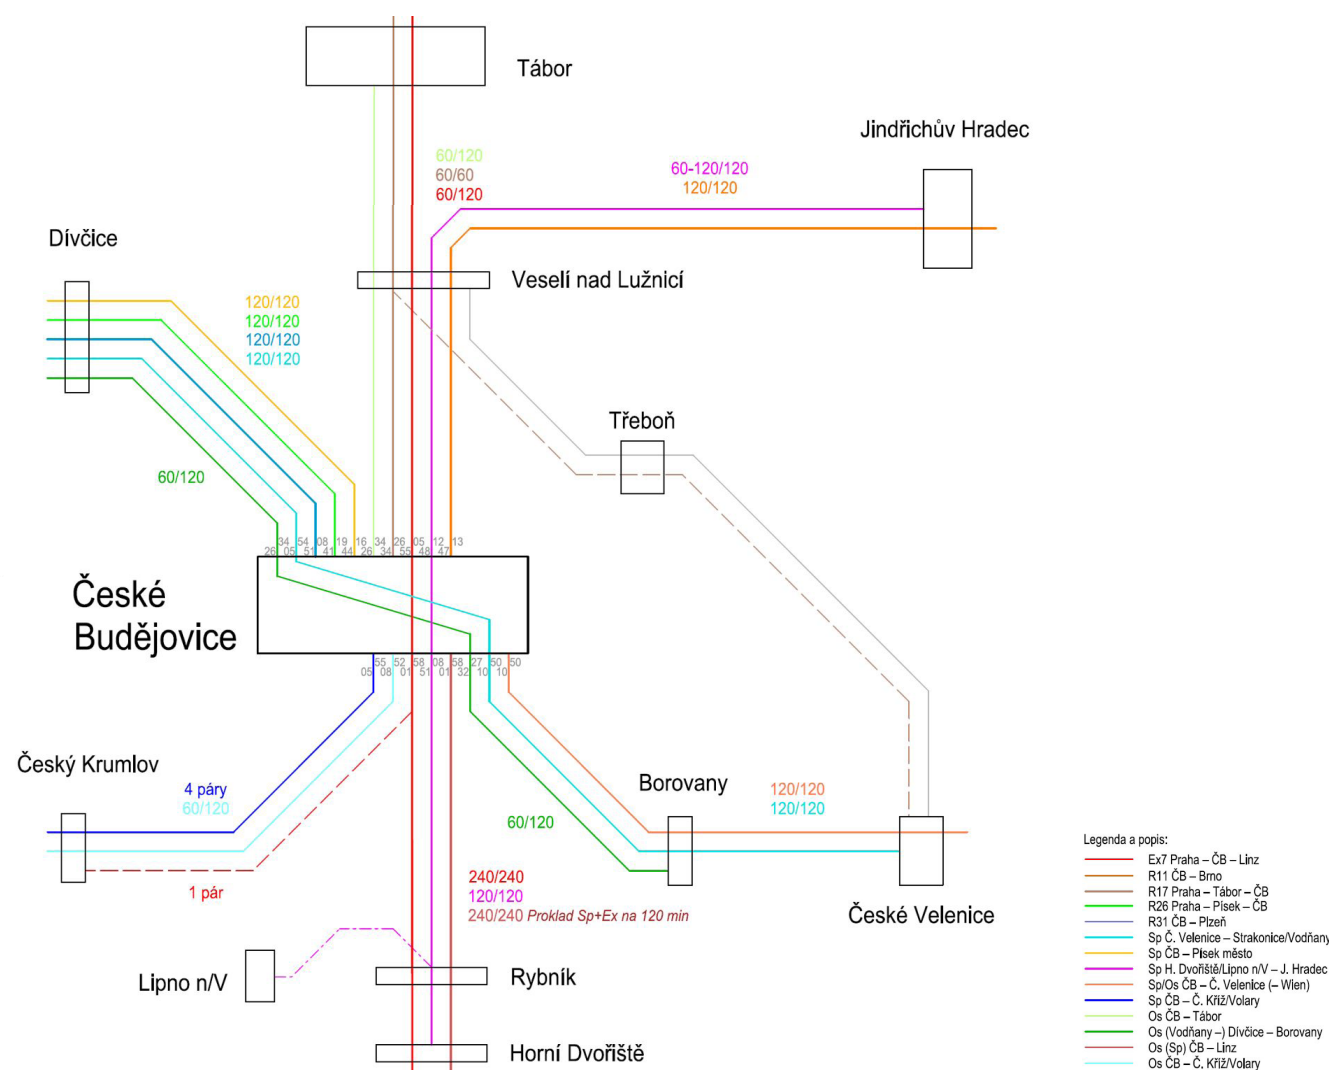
Tábor

Jindřichův Hradec

60/120
60/60
60/120

60-120/120
120/120

Dívčice

Veselí nad Lužnicí

120/120
120/120
120/120
120/120

Třeboň

60/120

34 54 08 19 16 34 26 05 12 13
26 05 51 41 44 26 34 55 48 47

České Budějovice

55 52 58 08 58 27 50 50
05 08 01 51 01 32 10 10

Český Krumlov

4 páry
60/120

1 pár

Borovany

60/120

120/120
120/120

240/240
120/120
240/240 Proklad Sp+Ex na 120 min

České Velenice

Lipno n/V

Rybník

Horní Dvořiště

Legenda a popis:
Ex7 Praha – ČB – Linz
R11 ČB – Brno
R17 Praha – Tábor – ČB
R26 Praha – Písek – ČB
R31 ČB – Plzeň
Sp Č. Velenice – Strakonice/Vodňany
Sp ČB – Písek město
Sp H. Dvořiště/Lipno n/V – J. Hradec
Sp/Os ČB – Č. Velenice (– Wien)
Sp ČB – Č. Kříž/Volary
Os ČB – Tábor
Os (Vodňany –) Dívčice – Borovany
Os (Sp) ČB – Linz
Os ČB – Č. Kříž/Volary